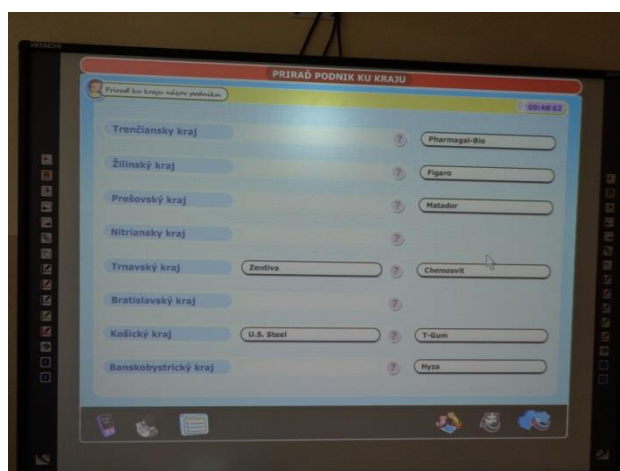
HITACHI

PRIRAĎ PODNIK KU KRAJU

Priraď ku kraju názov podniku

00:40 62

| | | | |
|---|---|---|---|
| Trenčiansky kraj | | ? | Pharmagal-Bio |
| Žilinský kraj | | ? | Figaro |
| Prešovský kraj | | ? | Matador |
| Nitriansky kraj | | ? | |
| Trnavský kraj | Zentiva | ? | Chemosvit |
| Bratislavský kraj | | ? | |
| Košický kraj | U.S. Steel | ? | T-Gum |
| Banskobystrický kraj | | ? | Hyza |